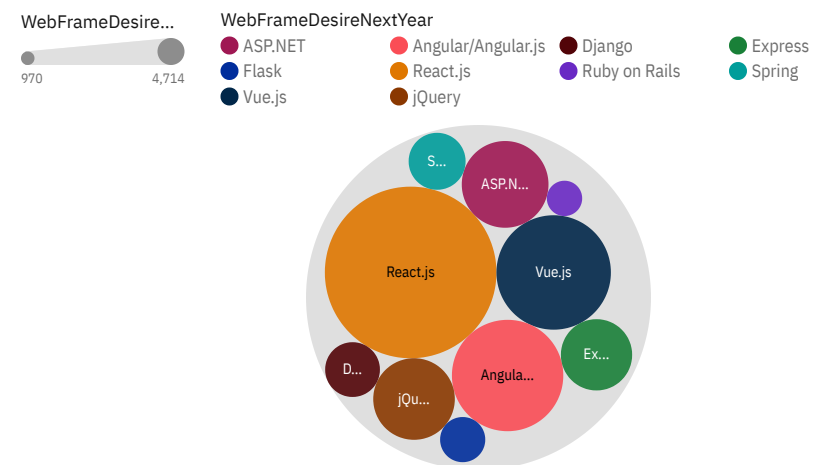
WebFrameDesire...

970 4,714

WebFrameDesireNextYear

ASP.NET
Angular/Angular.js
Django
Express
Flask
React.js
Ruby on Rails
Spring
Vue.js
jQuery

S...
ASP.N...
React.js
Vue.js
Ex...
D...
Angula...
jQu...